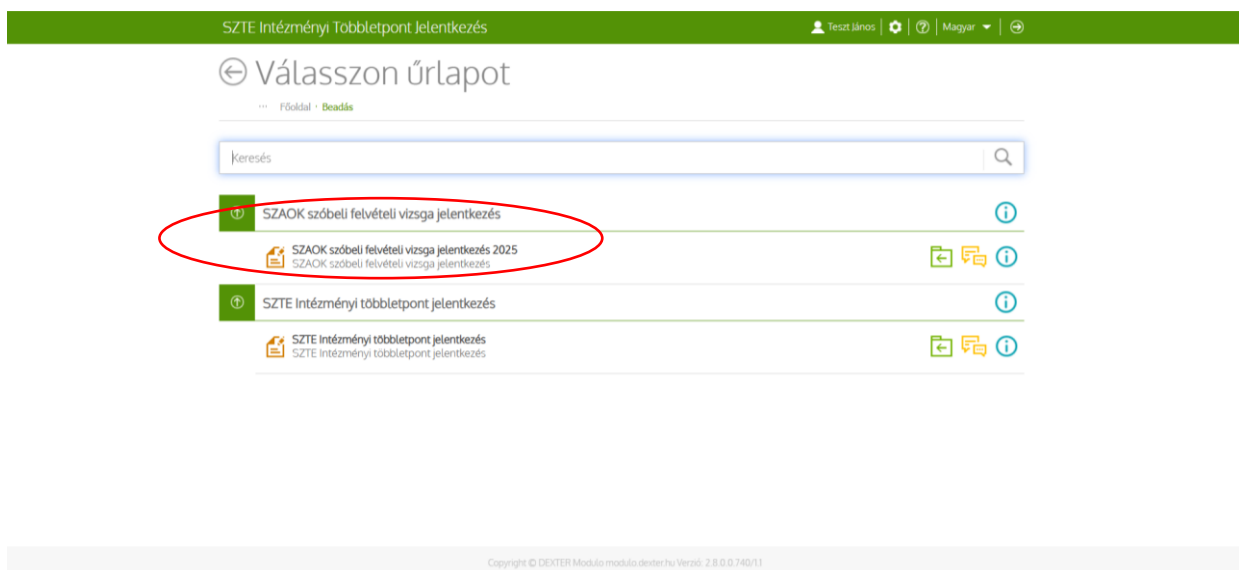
SZTE Intézményi Többletpont Jelentkezés

Teszt János | Magyar

Válasszon űrlapot

··· Főoldal · Beadás

Keresés

SZAOK szóbeli felvételi vizsga jelentkezés

SZAOK szóbeli felvételi vizsga jelentkezés 2025
SZAOK szóbeli felvételi vizsga jelentkezés

SZTE Intézményi többletpont jelentkezés

SZTE Intézményi többletpont jelentkezés
SZTE Intézményi többletpont jelentkezés

Copyright © DEXTER Modulo modulo.dexter.hu Verzió: 2.8.0.0.740/11